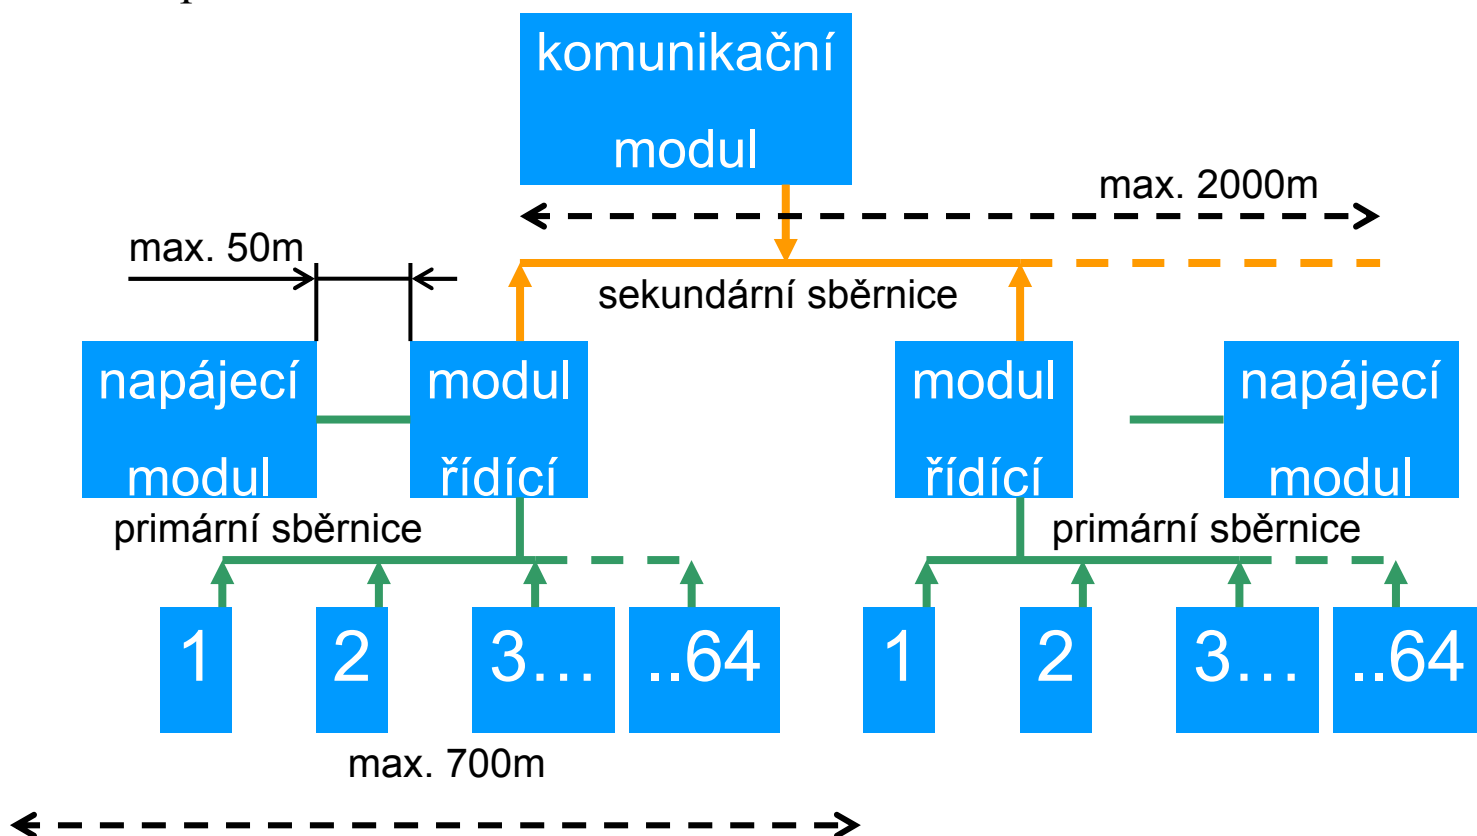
komunikační modul

max. 2000m

max. 50m

sekundární sběrnice

napájecí modul

modul řídící

modul řídící

napájecí modul

primární sběrnice

primární sběrnice

1

2

3…

..64

1

2

3…

..64

max. 700m